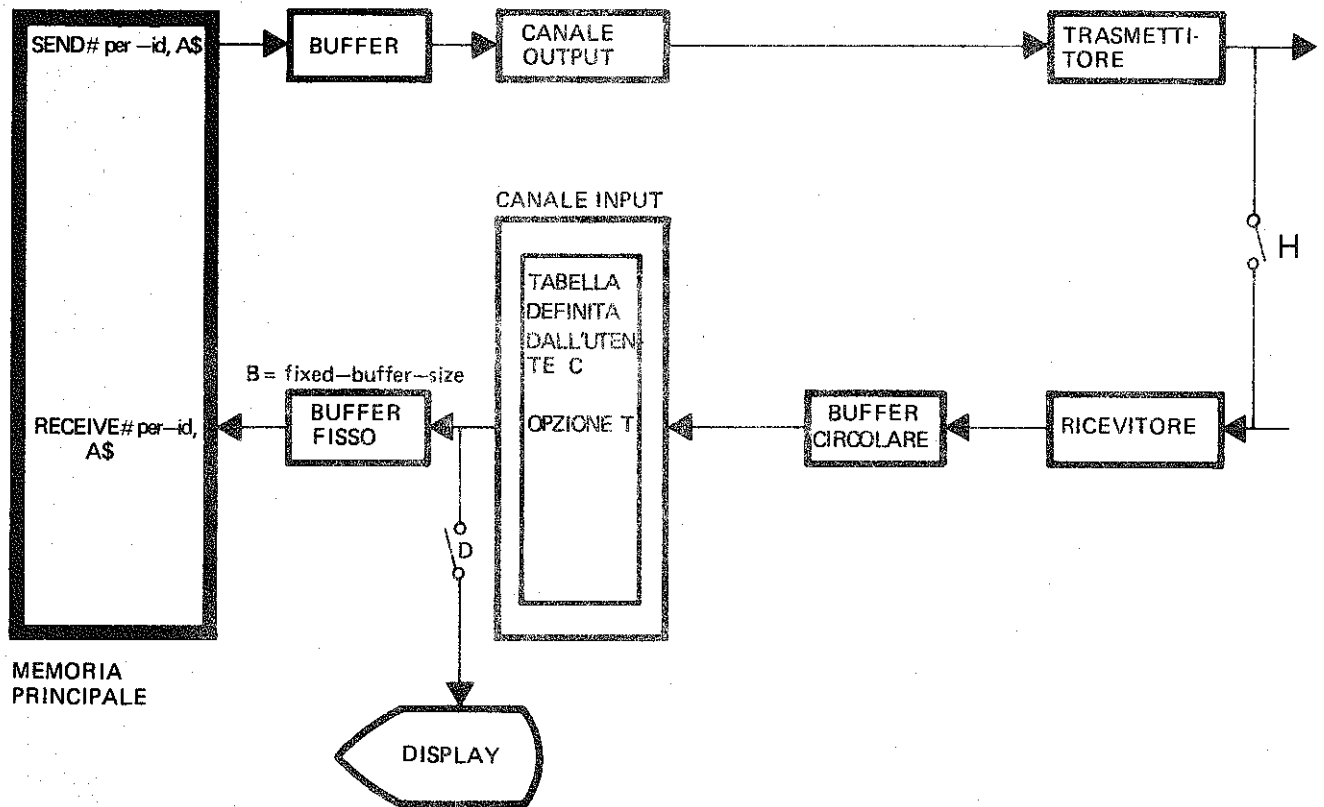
SEND# per –id, A$

BUFFER

CANALE OUTPUT

TRASMETTITORE

H

CANALE INPUT

TABELLA DEFINITA DALL'UTENTE C

OPZIONE T

B = fixed–buffer–size

BUFFER FISSO

BUFFER CIRCOLARE

RICEVITORE

RECEIVE# per–id, A$

D

MEMORIA PRINCIPALE

DISPLAY